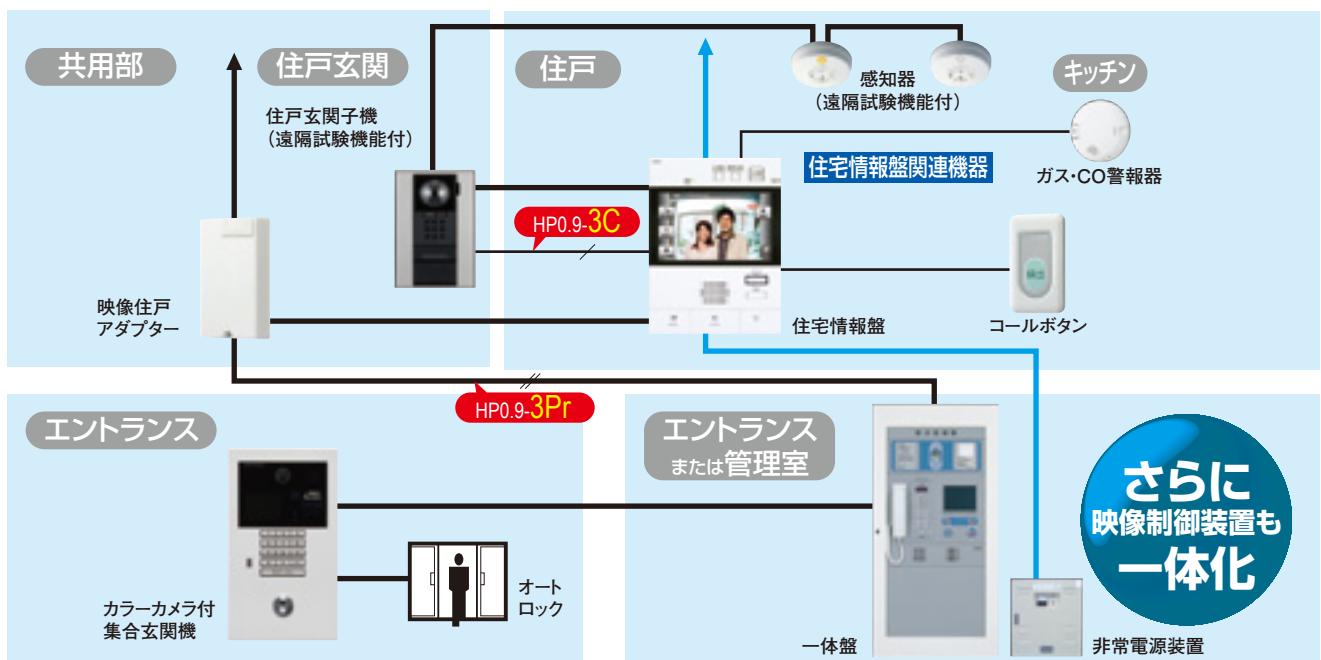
共用部

住戸玄関

住戸玄関子機
(遠隔試験機能付)

住戸

感知器
(遠隔試験機能付)

キッチン

住宅情報盤関連機器

ガス・CO警報器

HP0.9-3C

映像住戸
アダプター

住宅情報盤

コールボタン

HP0.9-3Pr

エントランス

エントランス
または管理室

さらに
映像制御装置も
一体化

カラーカメラ付
集合玄関機

オート
ロック

一体盤

非常電源装置